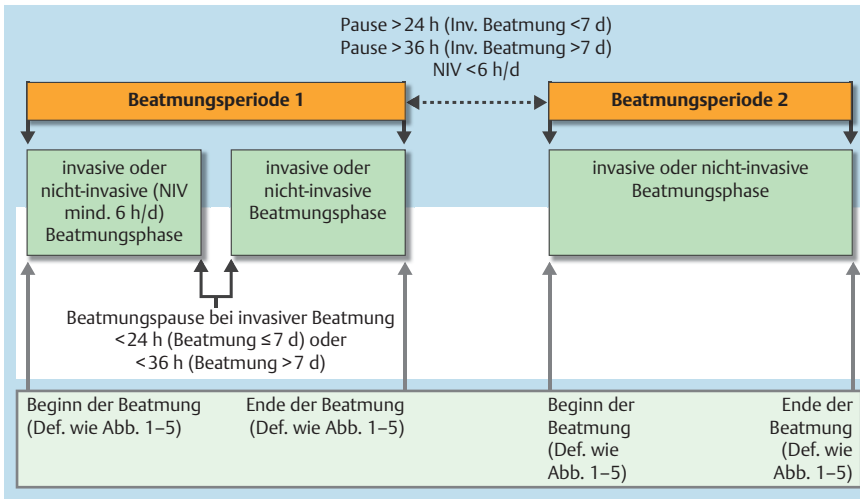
Pause > 24 h (Inv. Beatmung <7 d)
Pause > 36 h (Inv. Beatmung >7 d)
NIV <6 h/d

Beatmungsperiode 1

Beatmungsperiode 2

invasive oder nicht-invasive (NIV mind. 6 h/d) Beatmungsphase

invasive oder nicht-invasive Beatmungsphase

invasive oder nicht-invasive Beatmungsphase

Beatmungspause bei invasiver Beatmung <24 h (Beatmung ≤7 d) oder <36 h (Beatmung >7 d)

Beginn der Beatmung (Def. wie Abb. 1–5)

Ende der Beatmung (Def. wie Abb. 1–5)

Beginn der Beatmung (Def. wie Abb. 1–5)

Ende der Beatmung (Def. wie Abb. 1–5)